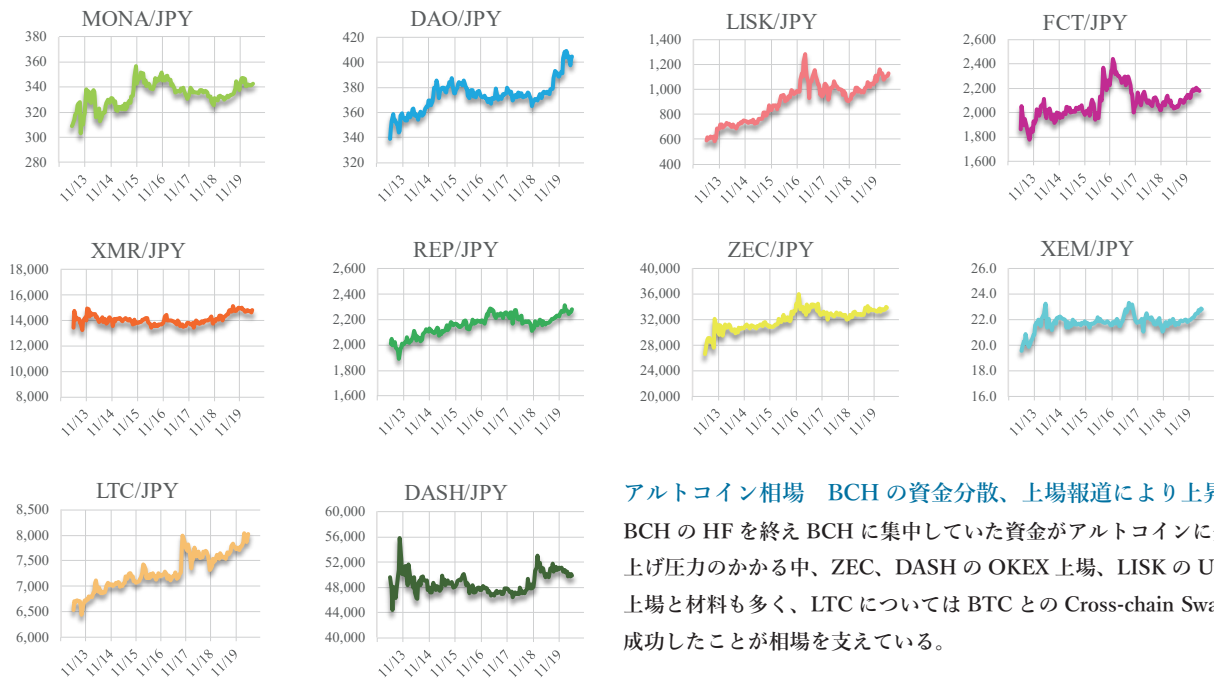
MONA/JPY

380
360
340
320
300
280

11/13 11/14 11/15 11/16 11/17 11/18 11/19

DAO/JPY

420
400
380
360
340
320

11/13 11/14 11/15 11/16 11/17 11/18 11/19

LISK/JPY

1,400
1,200
1,000
800
600
400

11/13 11/14 11/15 11/16 11/17 11/18 11/19

FCT/JPY

2,600
2,400
2,200
2,000
1,800
1,600

11/13 11/14 11/15 11/16 11/17 11/18 11/19

XMR/JPY

18,000
16,000
14,000
12,000
10,000
8,000

11/13 11/14 11/15 11/16 11/17 11/18 11/19

REP/JPY

2,600
2,400
2,200
2,000
1,800
1,600

11/13 11/14 11/15 11/16 11/17 11/18 11/19

ZEC/JPY

40,000
36,000
32,000
28,000
24,000
20,000

11/13 11/14 11/15 11/16 11/17 11/18 11/19

XEM/JPY

26.0
24.0
22.0
20.0
18.0
16.0

11/13 11/14 11/15 11/16 11/17 11/18 11/19

LTC/JPY

8,500
8,000
7,500
7,000
6,500
6,000

11/13 11/14 11/15 11/16 11/17 11/18 11/19

DASH/JPY

60,000
56,000
52,000
48,000
44,000
40,000

11/13 11/14 11/15 11/16 11/17 11/18 11/19

アルトコイン相場　BCH の資金分散、上場報道により上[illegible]

BCH の HF を終え BCH に集中していた資金がアルトコインに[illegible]上げ圧力のかかる中、ZEC、DASH の OKEX 上場、LISK の U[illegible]上場と材料も多く、LTC については BTC との Cross-chain Swa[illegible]成功したことが相場を支えている。